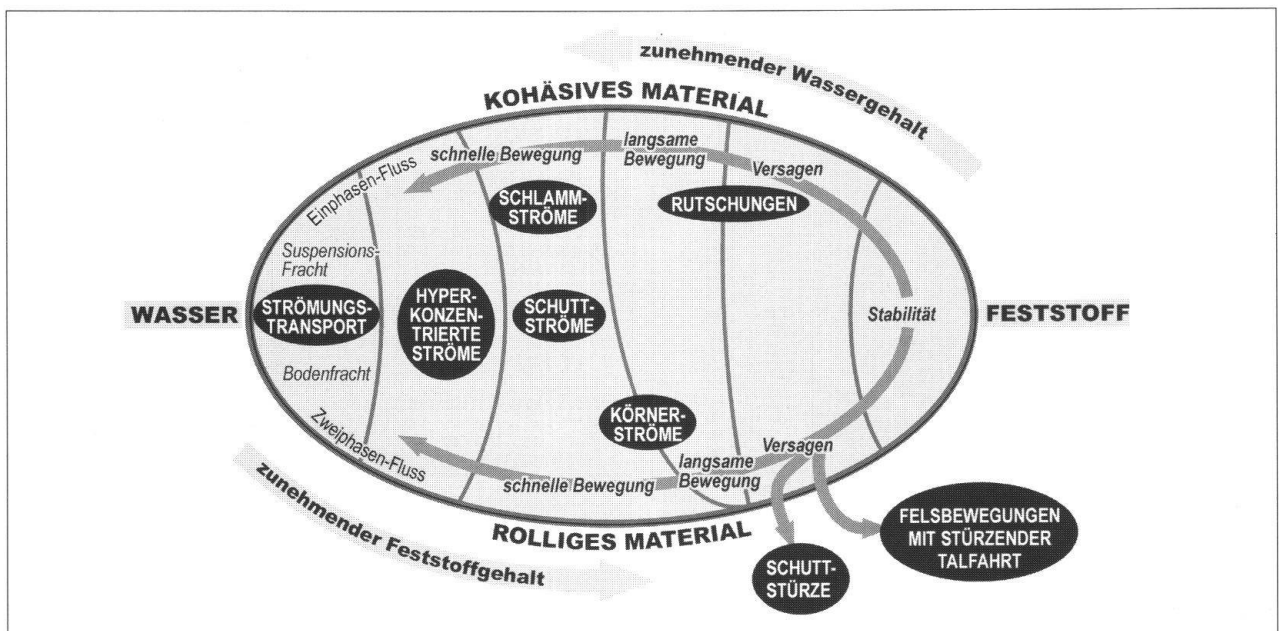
zunehmender Wassergehalt

KOHÄSIVES MATERIAL

langsame Bewegung

schnelle Bewegung

Versagen

Einphasen-Fluss

SCHLAMM-STRÖME

RUTSCHUNGEN

Suspensions-Fracht

WASSER

STRÖMUNGS-TRANSPORT

HYPER-KONZEN-TRIERTE STRÖME

SCHUTT-STRÖME

Stabilität

FESTSTOFF

Bodenfracht

KÖRNER-STRÖME

Zweiphasen-Fluss

Versagen

langsame Bewegung

schnelle Bewegung

ROLLIGES MATERIAL

FELSBEWEGUNGEN MIT STÜRZENDER TALFAHRT

SCHUTT-STÜRZE

zunehmender Feststoffgehalt